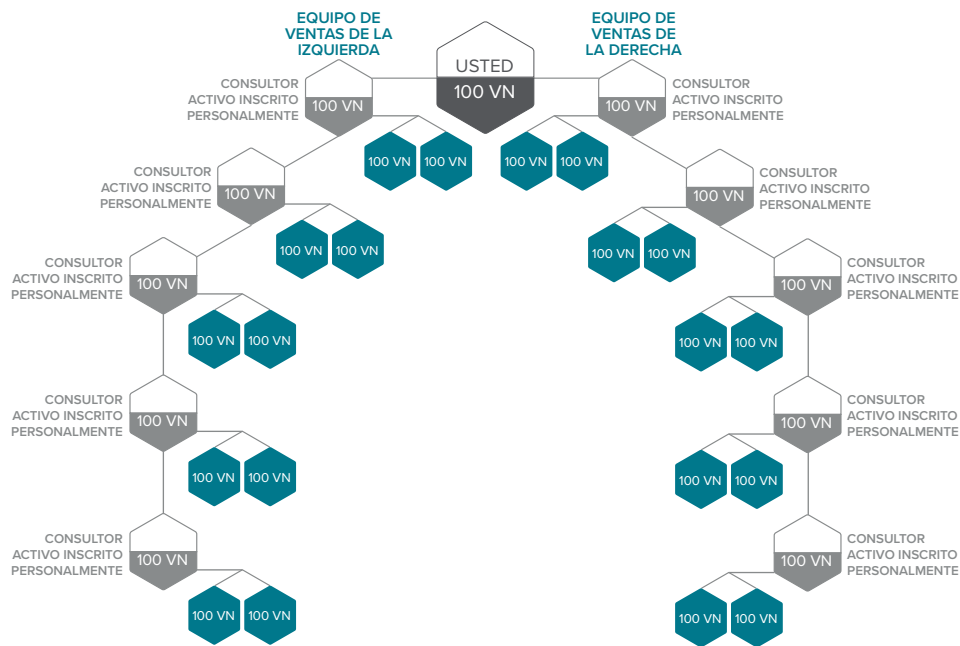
EQUIPO DE VENTAS DE LA IZQUIERDA

USTED
100 VN

EQUIPO DE VENTAS DE LA DERECHA

CONSULTOR ACTIVO INSCRITO PERSONALMENTE
100 VN

CONSULTOR ACTIVO INSCRITO PERSONALMENTE
100 VN

100 VN 100 VN

100 VN 100 VN

CONSULTOR ACTIVO INSCRITO PERSONALMENTE
100 VN

CONSULTOR ACTIVO INSCRITO PERSONALMENTE
100 VN

100 VN 100 VN

100 VN 100 VN

CONSULTOR ACTIVO INSCRITO PERSONALMENTE
100 VN

CONSULTOR ACTIVO INSCRITO PERSONALMENTE
100 VN

100 VN 100 VN

100 VN 100 VN

CONSULTOR ACTIVO INSCRITO PERSONALMENTE
100 VN

CONSULTOR ACTIVO INSCRITO PERSONALMENTE
100 VN

100 VN 100 VN

100 VN 100 VN

CONSULTOR ACTIVO INSCRITO PERSONALMENTE
100 VN

CONSULTOR ACTIVO INSCRITO PERSONALMENTE
100 VN

100 VN 100 VN

100 VN 100 VN